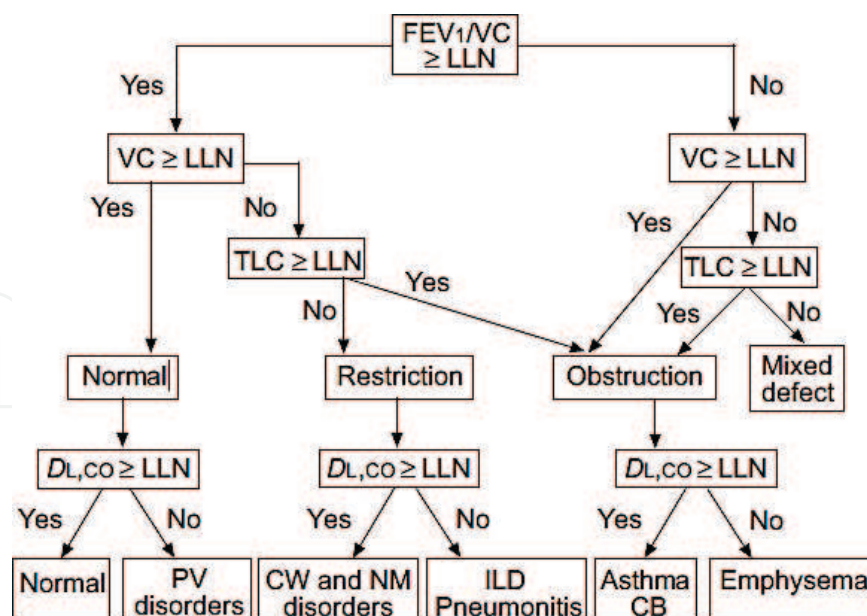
FEV1/VC ≥ LLN

Yes

No

VC ≥ LLN

VC ≥ LLN

Yes

No

Yes

No

TLC ≥ LLN

TLC ≥ LLN

Yes

No

Yes

No

Normal

Restriction

Obstruction

Mixed defect

DL,CO ≥ LLN

DL,CO ≥ LLN

DL,CO ≥ LLN

Yes

No

Yes

No

Yes

No

Normal

PV disorders

CW and NM disorders

ILD Pneumonitis

Asthma CB

Emphysema